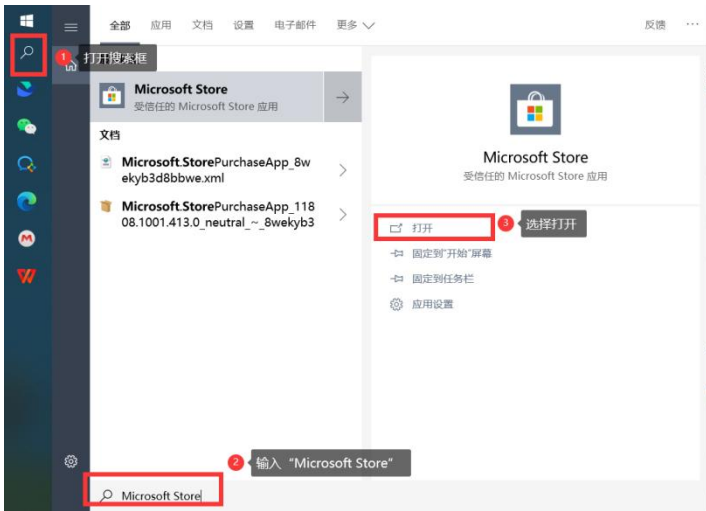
全部 应用 文档 设置 电子邮件 更多

反馈 ···

1 打开搜索框

Microsoft Store
受信任的 Microsoft Store 应用

文档

Microsoft.StorePurchaseApp_8wekyb3d8bbwe.xml

Microsoft.StorePurchaseApp_11808.1001.413.0_neutral_~_8wekyb3

Microsoft Store
受信任的 Microsoft Store 应用

打开

3 选择打开

固定到"开始"屏幕

固定到任务栏

应用设置

2 输入"Microsoft Store"

Microsoft Store